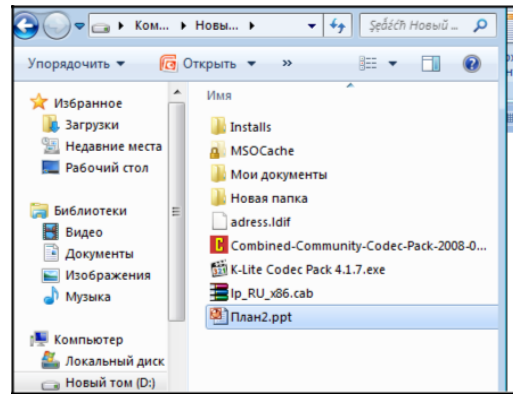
Ком... ▸ Новы... ▸
Şęåčħ Новый

Упорядочить ▾ Открыть ▾ »

Избранное
Загрузки
Недавние места
Рабочий стол

Библиотеки
Видео
Документы
Изображения
Музыка

Компьютер
Локальный диск
Новый том (D:)

Имя
Installs
MSOCache
Мои документы
Новая папка
adress.ldif
Combined-Community-Codec-Pack-2008-0...
K-Lite Codec Pack 4.1.7.exe
lp_RU_x86.cab
План2.ppt